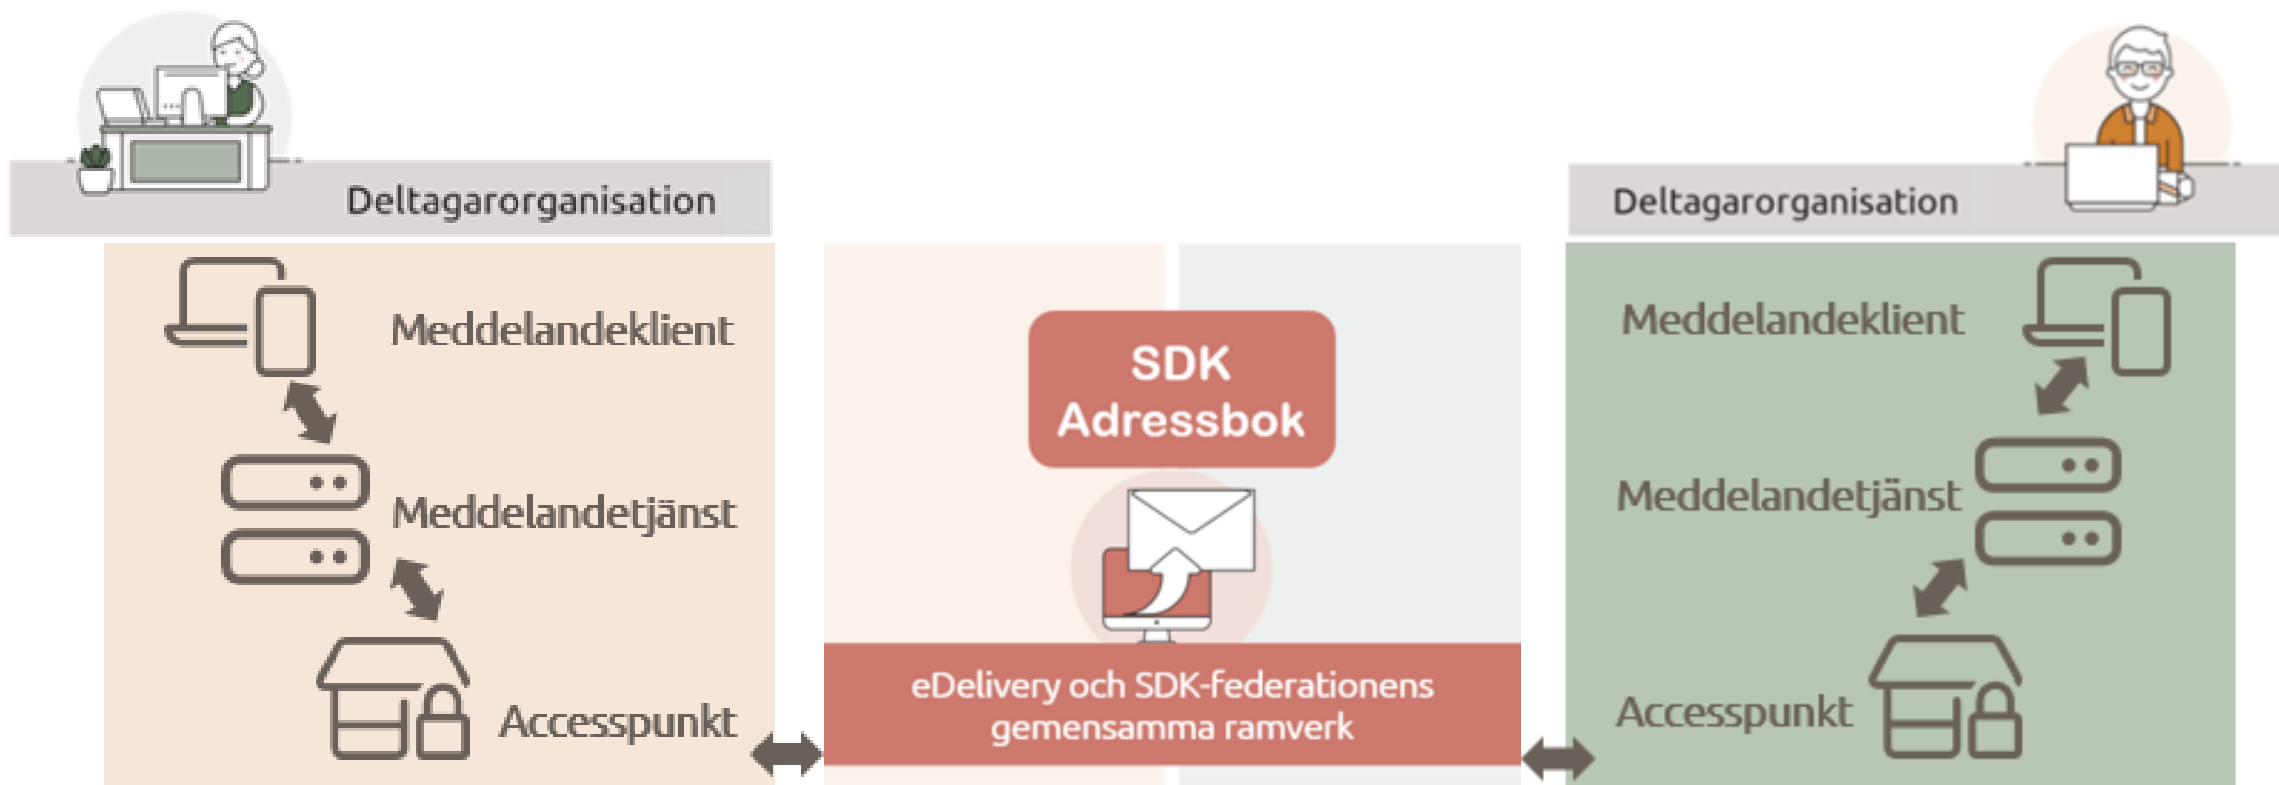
Deltagarorganisation

Meddelandeklient

Meddelandetjänst

Accesspunkt

SDK Adressbok

eDelivery och SDK-federationens gemensamma ramverk

Deltagarorganisation

Meddelandeklient

Meddelandetjänst

Accesspunkt